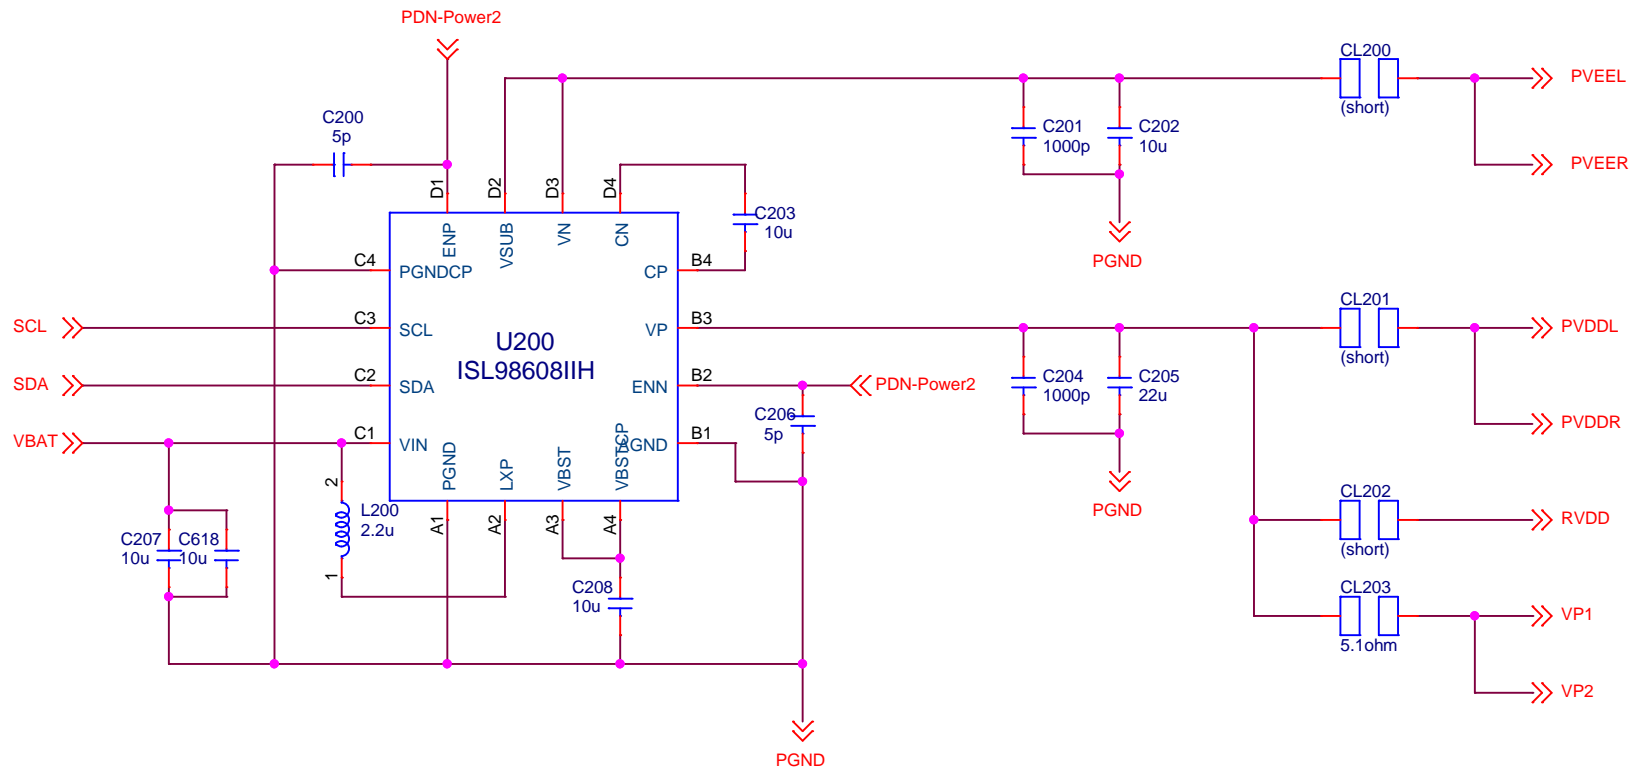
PDN-Power2

C200
5p

D1 D2 D3 D4

ENP VSUB VN CN

C203
10u

C4 PGNDCP
CP B4

C3 SCL
VP B3

SCL
SDA
VBAT

U200
ISL98608IIH

C2 SDA
ENN B2

PDN-Power2

C1 VIN
AGND B1

C206
5p

PGND LXP VBST VBSTCP

2
L200
2.2u
1

A1 A2 A3 A4

C207
10u
C618
10u

C208
10u

PGND

CL200
(short)
PVEEL
PVEER

C201
1000p
C202
10u

PGND

CL201
(short)
PVDDL
PVDDR

C204
1000p
C205
22u

PGND

CL202
(short)
RVDD

CL203
5.1ohm
VP1
VP2